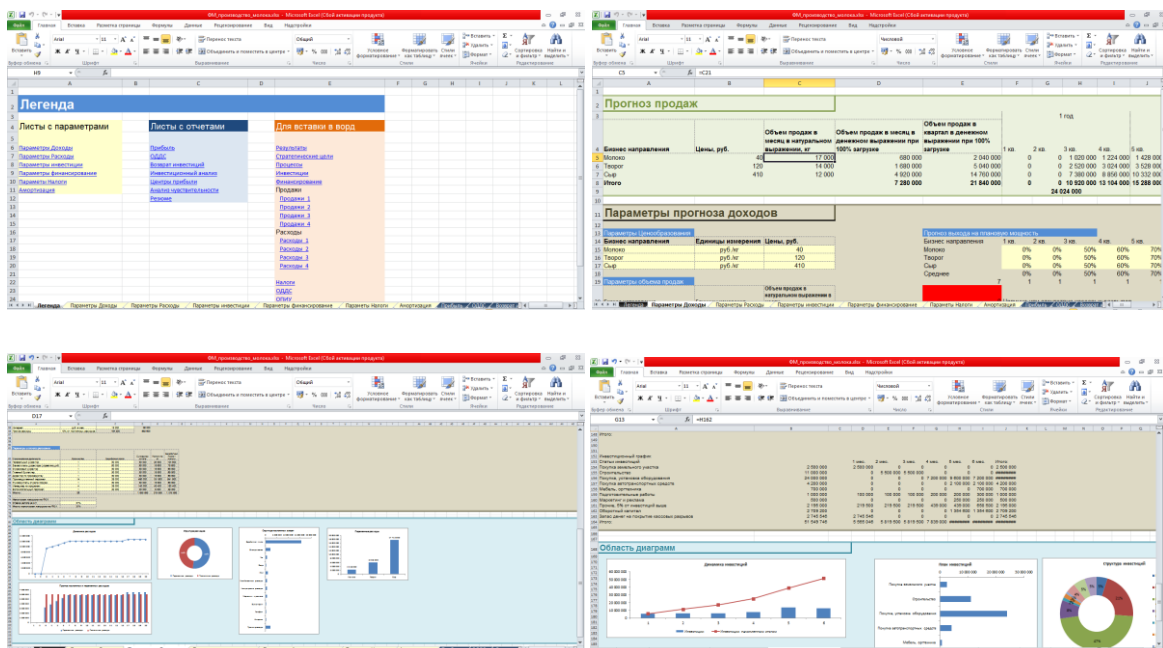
ФМ_производство_молока.xlsx - Microsoft Excel (Сбой активации продукта)

Файл Главная Вставка Разметка страницы Формулы Данные Рецензирование Вид Надстройки

Вставить Буфер обмена Шрифт Выравнивание Число Стили Ячейки Редактирование

Arial 10 Перенос текста Общий Объединить и поместить в центре Условное форматирование Форматировать как таблицу Стили ячеек Вставить Удалить Формат Сортировка и фильтр Найти и выделить

H9

Легенда

Листы с параметрами
Параметры Доходы
Параметры Расходы
Параметры инвестиции
Параметры финансирование
Параметры Налоги
Амортизация

Листы с отчетами
Прибыль
ОДДС
Возврат инвестиций
Инвестиционный анализ
Центры прибыли
Анализ чувствительности
Резюме

Для вставки в ворд
Результаты
Стратегические цели
Процессы
Инвестиции
Финансирование
Продажи
Продажи 1
Продажи 2
Продажи 3
Продажи 4
Расходы
Расходы 1
Расходы 2
Расходы 3
Расходы 4
Налоги
ОДДС
ОПиУ

Легенда Параметры Доходы Параметры Расходы Параметры инвестиции Параметры финансирование Параметры Налоги Амортизация Прибыль ОДДС

ФМ_производство_молока.xlsx - Microsoft Excel (Сбой активации продукта)

C5 =C21

Прогноз продаж

1 год

| Бизнес направления | Цены, руб. | Объем продаж в месяц в натуральном выражении, кг | Объем продаж в месяц в денежном выражении при 100% загрузке | Объем продаж в квартал в денежном выражении при 100% загрузке | 1 кв. | 2 кв. | 3 кв. | 4 кв. | 5 кв. |
|---|---|---|---|---|---|---|---|---|---|
| Молоко | 40 | 17 000 | 680 000 | 2 040 000 | 0 | 0 | 1 020 000 | 1 224 000 | 1 428 000 |
| Творог | 120 | 14 000 | 1 680 000 | 5 040 000 | 0 | 0 | 2 520 000 | 3 024 000 | 3 528 000 |
| Сыр | 410 | 12 000 | 4 920 000 | 14 760 000 | 0 | 0 | 7 380 000 | 8 856 000 | 10 332 000 |
| Итого | | | 7 280 000 | 21 840 000 | 0 | 0 | 10 920 000 | 13 104 000 | 15 288 000 |

24 024 000

Параметры прогноза доходов

Параметры Ценообразования

| Бизнес направления | Единицы измерения | Цены, руб. |
|---|---|---|
| Молоко | руб./кг | 40 |
| Творог | руб./кг | 120 |
| Сыр | руб./кг | 410 |

Прогноз выхода на плановую мощность

| Бизнес направления | 1 кв. | 2 кв. | 3 кв. | 4 кв. | 5 кв. |
|---|---|---|---|---|---|
| Молоко | 0% | 0% | 50% | 60% | 70% |
| Творог | 0% | 0% | 50% | 60% | 70% |
| Сыр | 0% | 0% | 50% | 60% | 70% |
| Среднее | 0% | 0% | 50% | 60% | 70% |

Параметры объема продаж
Объем продаж в натуральном выражении в

Легенда Параметры Доходы Параметры Расходы Параметры инвестиции Параметры финансирование Параметры Налоги Амортизация

ФМ_производство_молока.xlsx - Microsoft Excel (Сбой активации продукта)

D17

Область диаграмм

ФМ_производство_молока.xlsx - Microsoft Excel (Сбой активации продукта)

G33 =H162

Инвестиционный график
Статьи инвестиций
Покупка земельного участка
Строительство
Покупка, установка оборудования
Покупка автотранспортных средств
Мебель, оргтехника
Подготовительные работы
Маркетинг и реклама
Прочее, 5% от инвестиций
Оборотный капитал
Запас денег на покрытие кассовых разрывов
Итого

Область диаграмм

Динамика инвестиций
Инвестиции Инвестиции, нарастающим итогом

Вес инвестиций
Покупка земельного участка
Строительство
Покупка, установка оборудования
Покупка автотранспортных средств
Мебель, оргтехника

Структура инвестиций